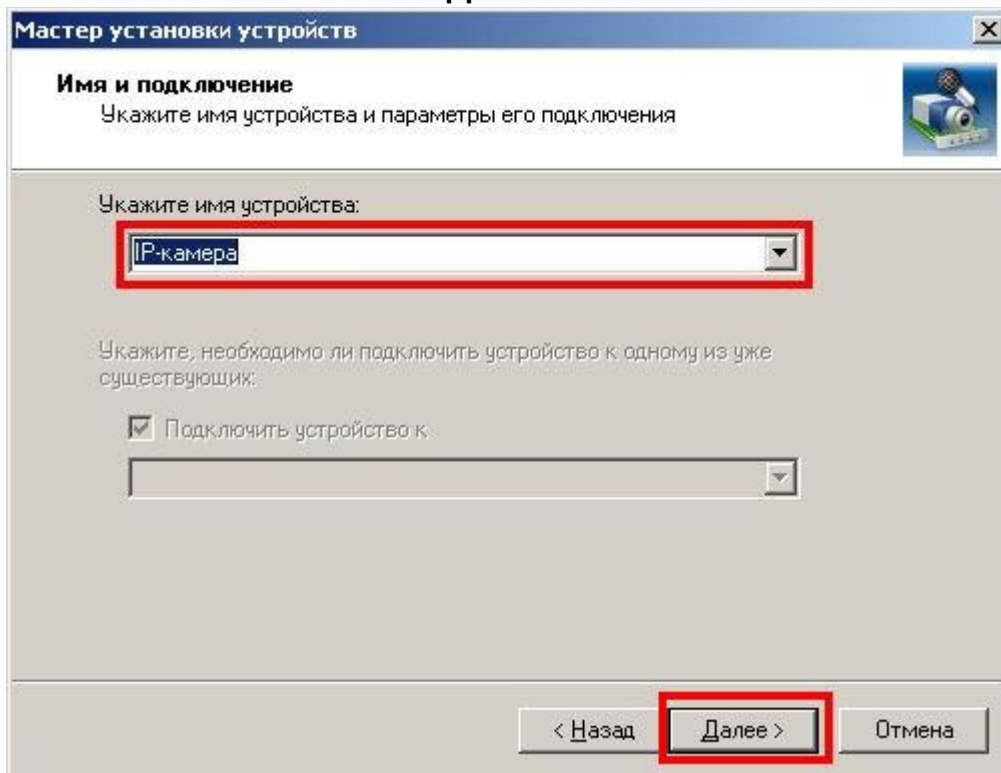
Мастер установки устройств

Имя и подключение
Укажите имя устройства и параметры его подключения

Укажите имя устройства:

IP-камера

Укажите, необходимо ли подключить устройство к одному из уже существующих:

Подключить устройство к

< Назад

Далее >

Отмена